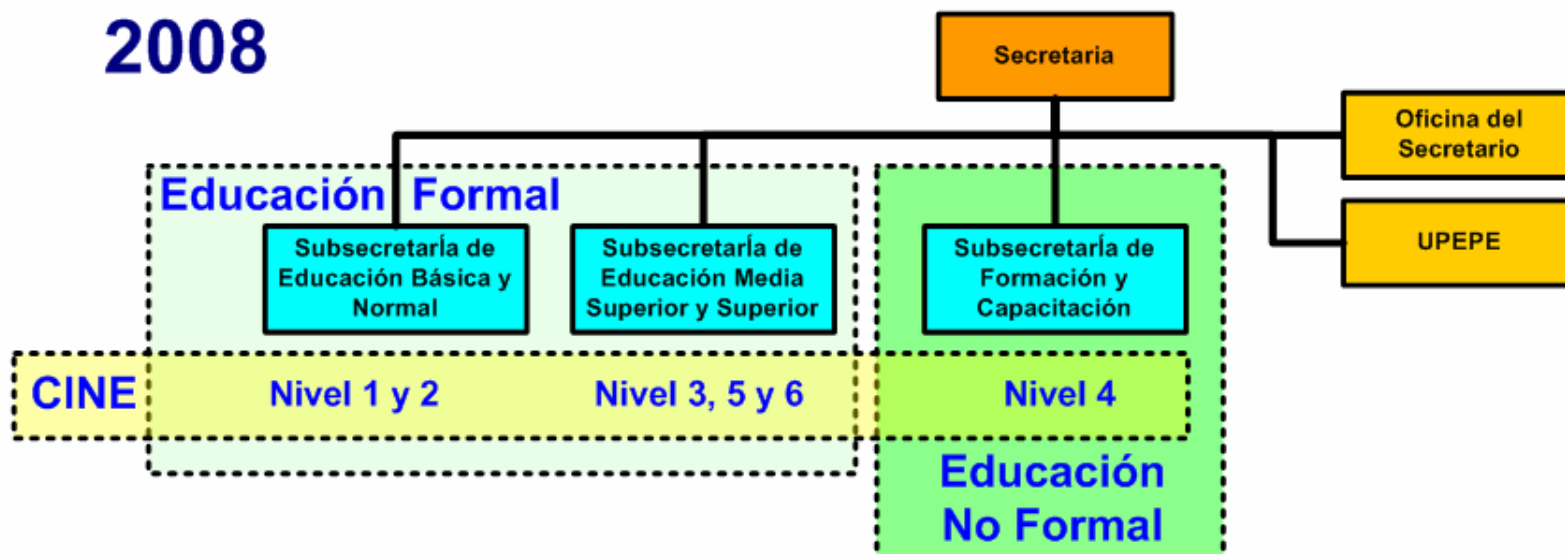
2008

Secretaria

Oficina del Secretario

UPEPE

Educación Formal

Subsecretaría de Educación Básica y Normal

Subsecretaría de Educación Media Superior y Superior

Subsecretaría de Formación y Capacitación

CINE

Nivel 1 y 2

Nivel 3, 5 y 6

Nivel 4

Educación No Formal